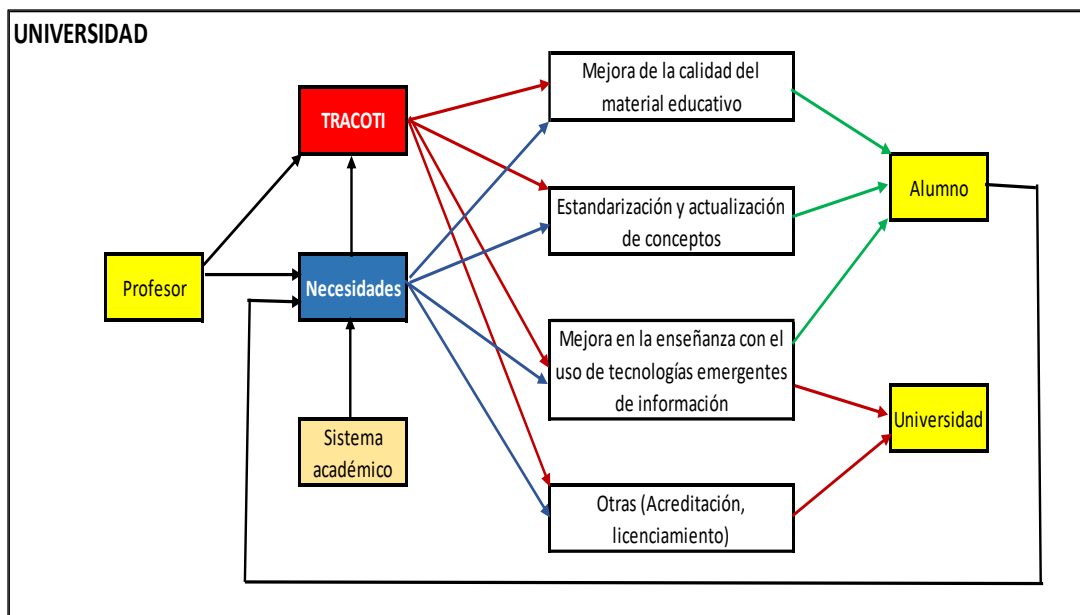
UNIVERSIDAD

TRACOTI

Profesor

Necesidades

Sistema académico

Mejora de la calidad del material educativo

Estandarización y actualización de conceptos

Mejora en la enseñanza con el uso de tecnologías emergentes de información

Otras (Acreditación, licenciamiento)

Alumno

Universidad